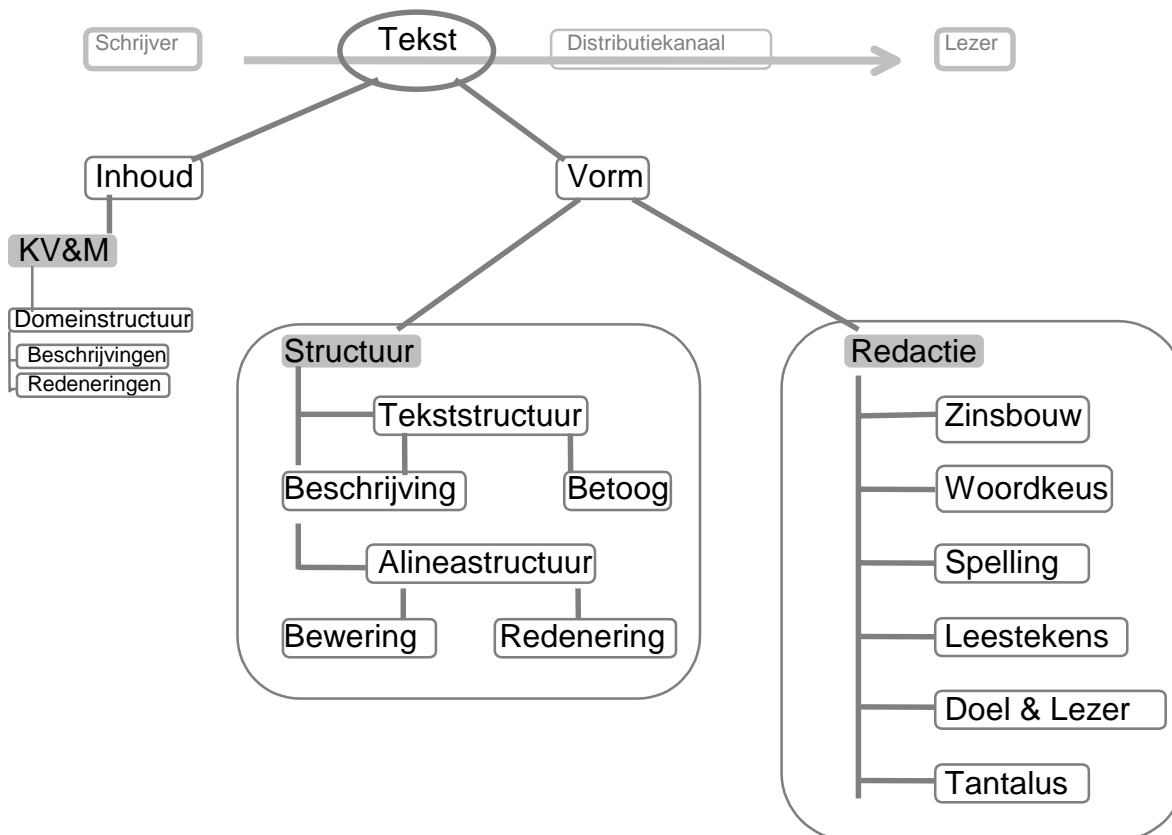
Schrijver

Tekst

Distributiekanaal

Lezer

Inhoud

Vorm

KV&M

Domeinstructuur

Beschrijvingen

Redeneringen

Structuur

Tekststructuur

Beschrijving

Betoog

Alineastructuur

Bewering

Redenering

Redactie

Zinsbouw

Woordkeus

Spelling

Leestekens

Doel & Lezer

Tantalus